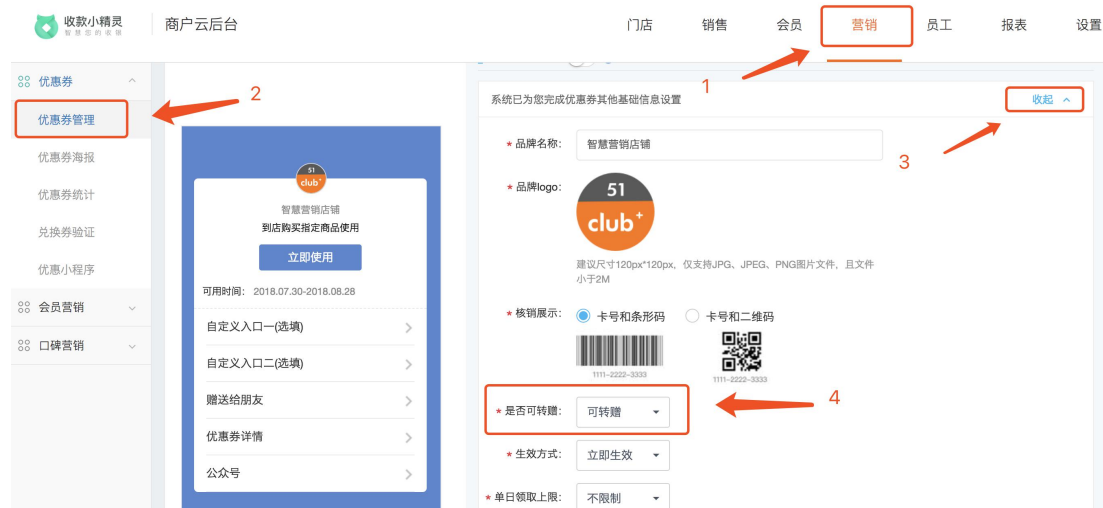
收款小精灵
智慧您的收银

商户云后台

门店 销售 会员 营销 员工 报表 设置

优惠券
优惠券管理
优惠券海报
优惠券统计
兑换券验证
优惠小程序
会员营销
口碑营销

2

1

51
club+

智慧营销店铺
到店购买指定商品使用
立即使用
可用时间：2018.07.30-2018.08.28

自定义入口一(选填)
自定义入口二(选填)
赠送给朋友
优惠券详情
公众号

系统已为您完成优惠券其他基础信息设置
收起

3

* 品牌名称: 智慧营销店铺

* 品牌logo:
51
club+
建议尺寸120px*120px，仅支持JPG、JPEG、PNG图片文件，且文件小于2M

* 核销展示: 卡号和条形码 卡号和二维码
1111-2222-3333
1111-2222-3333

* 是否可转赠: 可转赠

4

* 生效方式: 立即生效

* 单日领取上限: 不限制